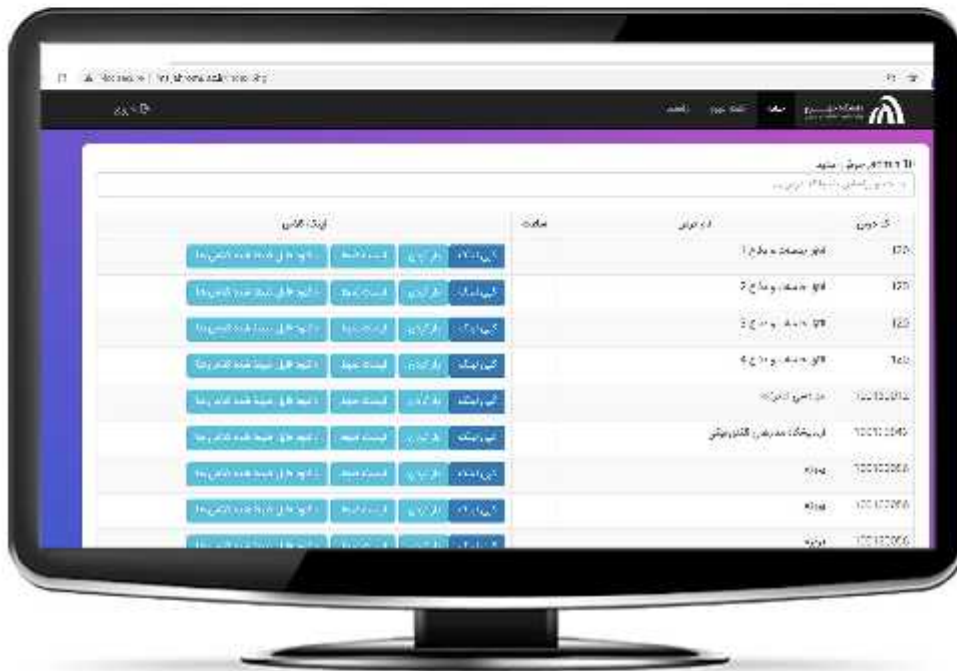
localhost

کد درس | نام درس | ساعت | لینک کلاس

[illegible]

| کد درس | نام درس | ساعت | لینک کلاس |
|---|---|---|---|
| 123 | آمار جمعیت و منابع 1 | | کپی لینک / ورود / لیست حضور / دانلود فایل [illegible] |
| 123 | آمار جمعیت و منابع 2 | | کپی لینک / ورود / لیست حضور / دانلود فایل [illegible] |
| 123 | آمار جمعیت و منابع 3 | | کپی لینک / ورود / لیست حضور / دانلود فایل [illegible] |
| 123 | آمار جمعیت و منابع 4 | | کپی لینک / ورود / لیست حضور / دانلود فایل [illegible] |
| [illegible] | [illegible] | | کپی لینک / ورود / لیست حضور / دانلود فایل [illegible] |
| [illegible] | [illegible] | | کپی لینک / ورود / لیست حضور / دانلود فایل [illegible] |
| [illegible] | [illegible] | | کپی لینک / ورود / لیست حضور / دانلود فایل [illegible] |
| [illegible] | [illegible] | | کپی لینک / ورود / لیست حضور / دانلود فایل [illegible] |
| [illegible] | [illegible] | | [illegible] |